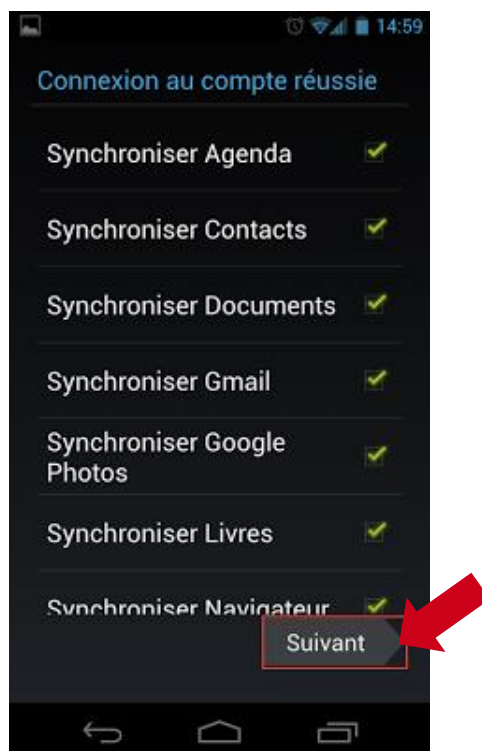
14:59

Connexion au compte réussie

Synchroniser Agenda

Synchroniser Contacts

Synchroniser Documents

Synchroniser Gmail

Synchroniser Google Photos

Synchroniser Livres

Synchroniser Navigateur

Suivant